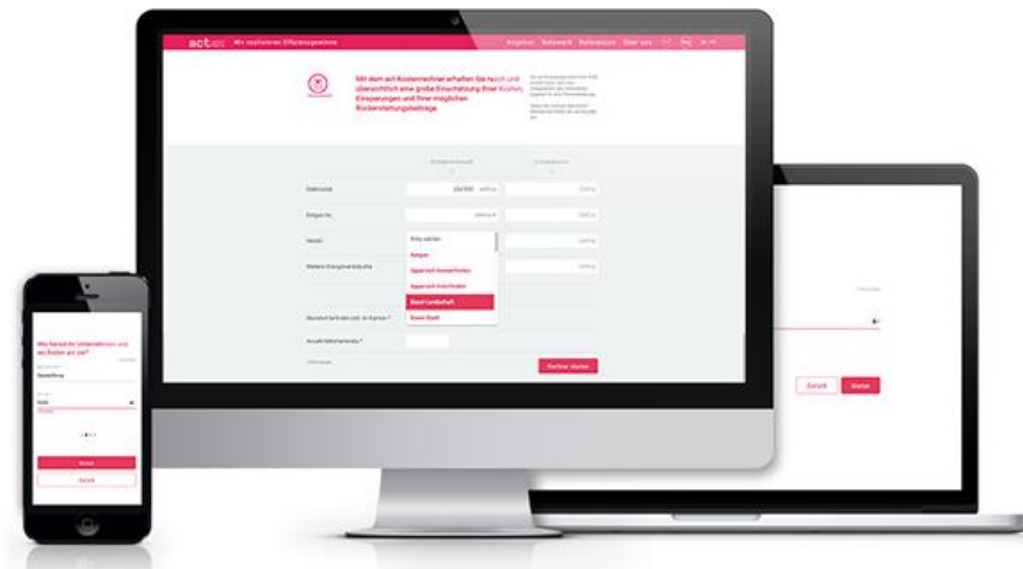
act Wir realisieren Effizienzgewinne

Angebot Netzwerk Referenzen Über uns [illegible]

Mit dem act Kostenrechner erhalten Sie rasch und übersichtlich eine grobe Einschätzung Ihrer Kosten, Einsparungen und Ihrer möglichen Rückerstattungsbeträge.

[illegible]

Elektrizität 334'000 kWh/a

Erdgas Hs

Heizöl Bitte wählen

Weitere Energieträger/Industrie

Aargau

Appenzell Ausserrhoden

Appenzell Innerrhoden

Basel-Landschaft

Basel-Stadt

Standort befinden sich im Kanton *

Anzahl Mitarbeitende *

Rechner starten

Wie heisst Ihr Unternehmen und wo finden wir Sie?

Musterfirma

Weiter

Zurück

Zurück Weiter